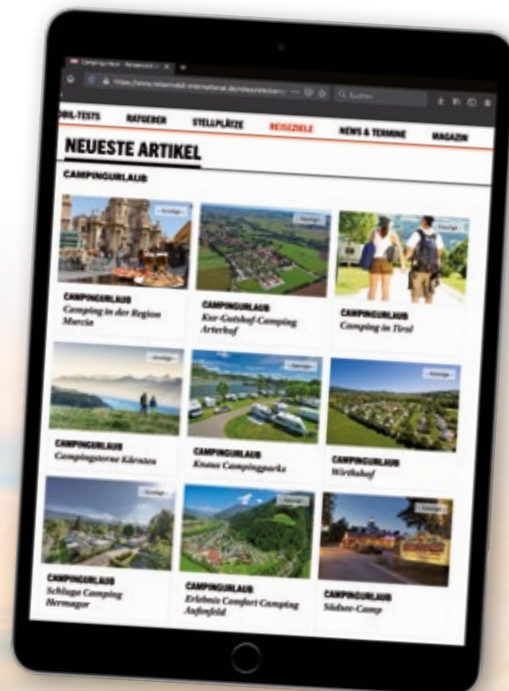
OBIL-TESTS RATGEBER STELLPLÄTZE REISEZIELE NEWS & TERMINE MAGAZIN

NEUESTE ARTIKEL

CAMPINGURLAUB

Anzeige

CAMPINGURLAUB
Camping in der Region Murcia

Anzeige

CAMPINGURLAUB
Kur-Gutshof-Camping Arterhof

CAMPINGURLAUB
Camping in Tirol

Anzeige

CAMPINGURLAUB
Campingsterne Kärnten

Anzeige

CAMPINGURLAUB
Knaus Campingparks

Anzeige

CAMPINGURLAUB
Wirthshof

Anzeige

CAMPINGURLAUB
Schluga Camping Hermagor

CAMPINGURLAUB
Erlebnis Comfort Camping Aufenfeld

Anzeige

CAMPINGURLAUB
Südsee-Camp